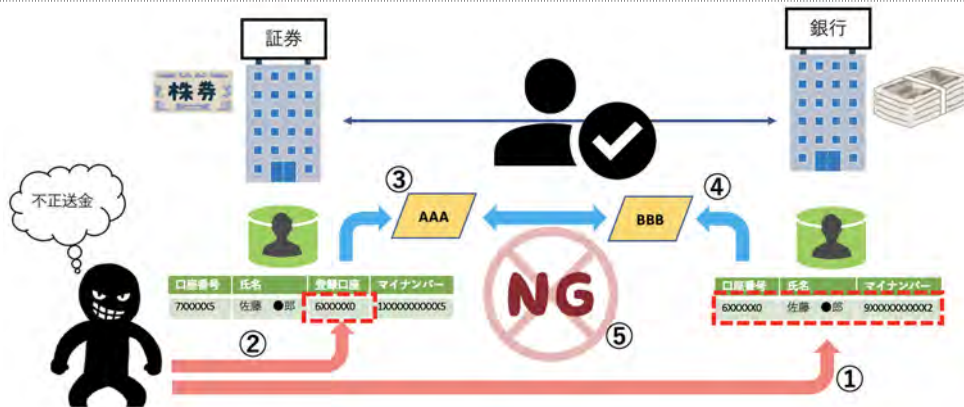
証券

銀行

株券

不正送金

③

④

AAA

BBB

NG

⑤

| 口座番号 | 氏名 | 登録口座 | マイナンバー |
|---|---|---|---|
| 7XXXXX5 | 佐藤 ●郎 | 6XXXXX0 | 1XXXXXXXXXX5 |

| 口座番号 | 氏名 | マイナンバー |
|---|---|---|
| 6XXXXX0 | 佐藤 ●郎 | 9XXXXXXXXXX2 |

②

①